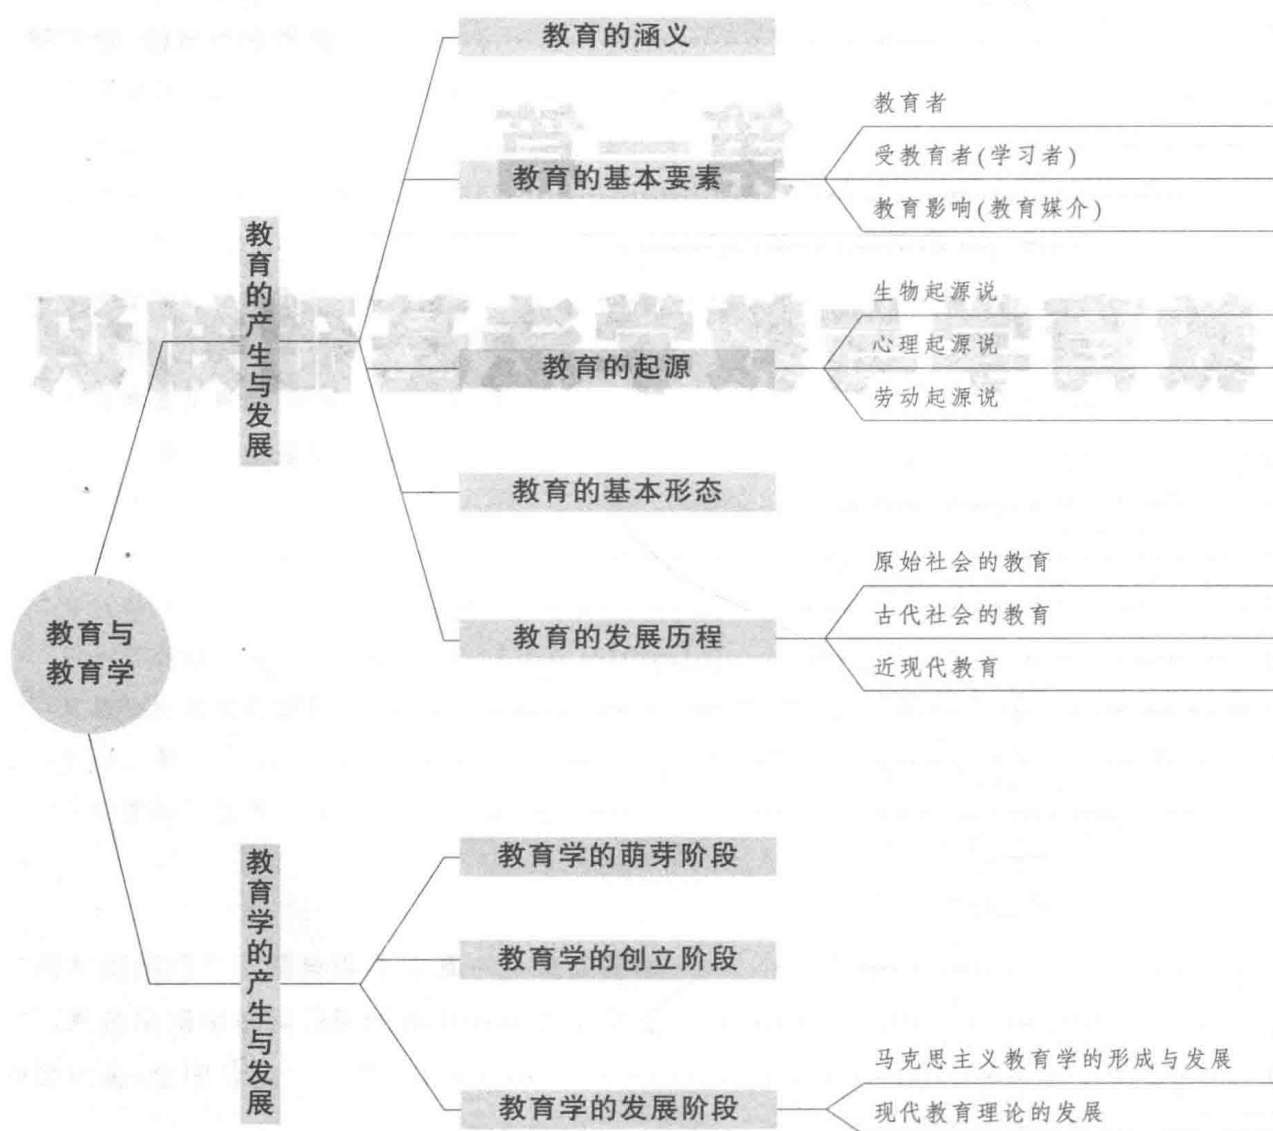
教育与教育学

教育的产生与发展

教育的涵义

教育的基本要素

教育者

受教育者(学习者)

教育影响(教育媒介)

教育的起源

生物起源说

心理起源说

劳动起源说

教育的基本形态

教育的发展历程

原始社会的教育

古代社会的教育

近现代教育

教育学的产生与发展

教育学的萌芽阶段

教育学的创立阶段

教育学的发展阶段

马克思主义教育学的形成与发展

现代教育理论的发展